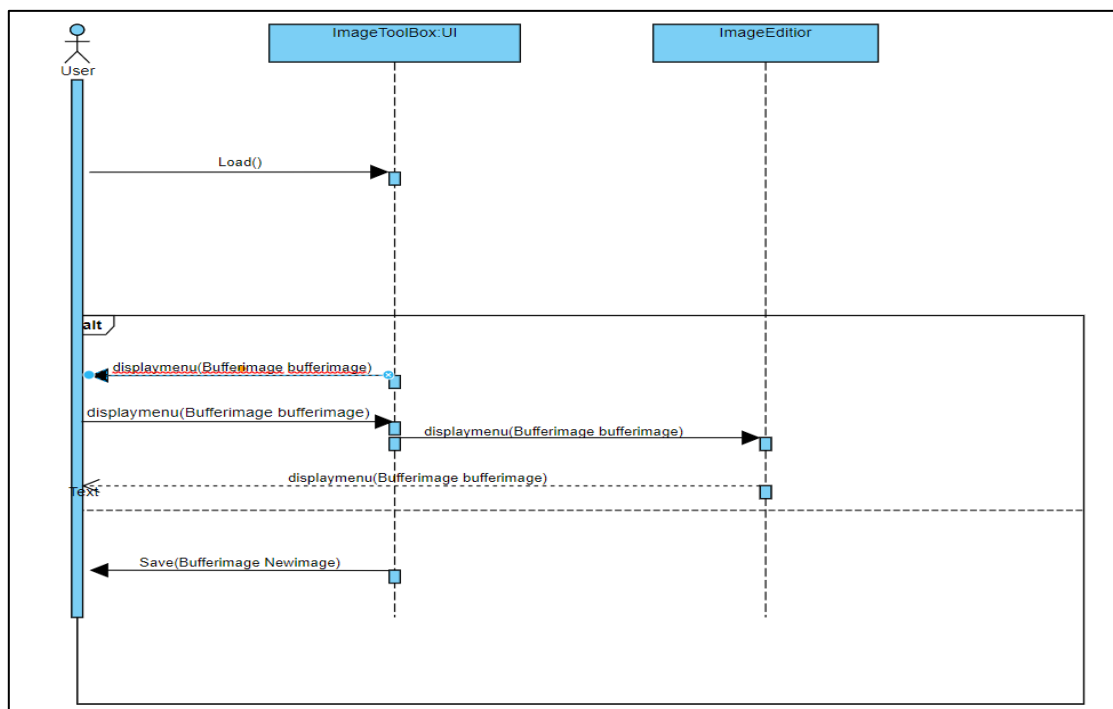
User

ImageToolBox:UI

ImageEditior

Load()

alt

displaymenu(Bufferimage bufferimage)

displaymenu(Bufferimage bufferimage)

displaymenu(Bufferimage bufferimage)

displaymenu(Bufferimage bufferimage)

Text

Save(Bufferimage Newimage)